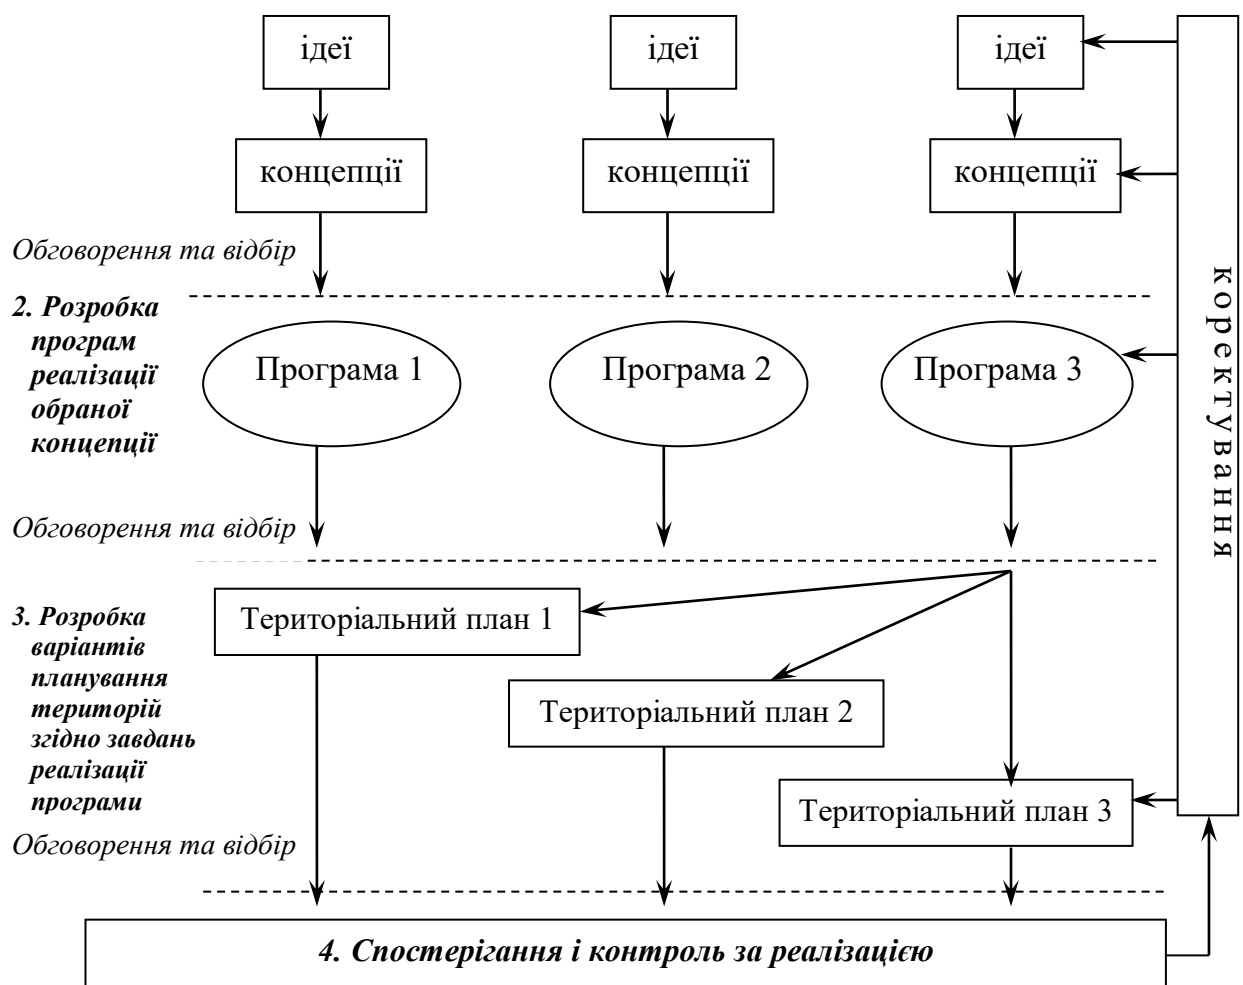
ідеї

ідеї

ідеї

концепції

концепції

концепції

Обговорення та відбір

коректування

2. Розробка програм реалізації обраної концепції

Програма 1

Програма 2

Програма 3

Обговорення та відбір

3. Розробка варіантів планування територій згідно завдань реалізації програми

Територіальний план 1

Територіальний план 2

Територіальний план 3

Обговорення та відбір

4. Спостерігання і контроль за реалізацією